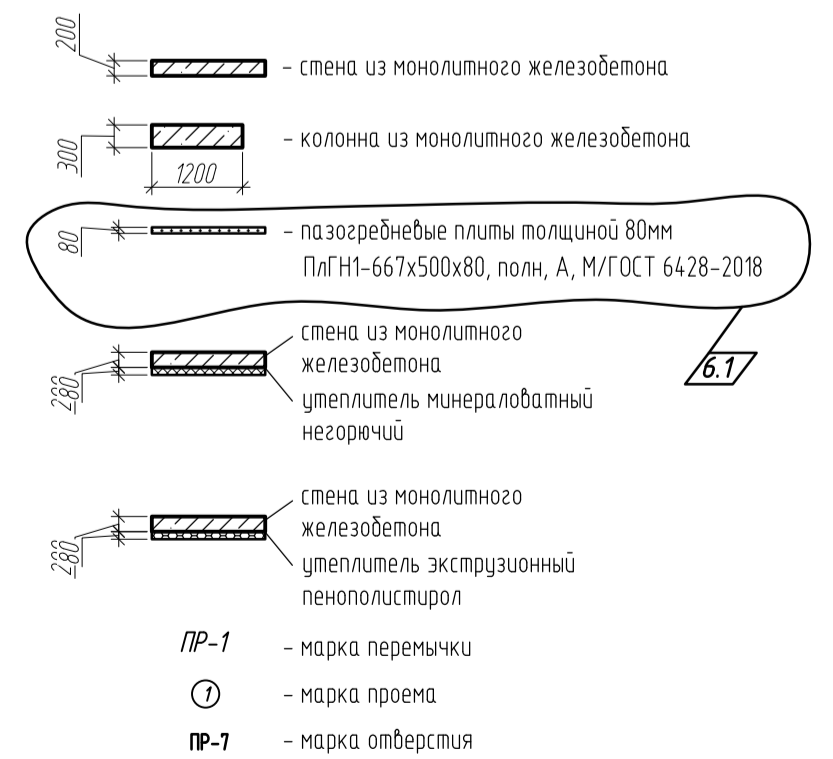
200
– стена из монолитного железобетона

300
1200
– колонна из монолитного железобетона

80
– пазогребневые плиты толщиной 80мм ПлГН1-667х500х80, полн, А, М/ГОСТ 6428-2018

6.1

280
стена из монолитного железобетона
утеплитель минераловатный негорючий

280
стена из монолитного железобетона
утеплитель экструзионный пенополистирол

ПР-1 – марка перемычки

1 – марка проема

ПР-7 – марка отверстия